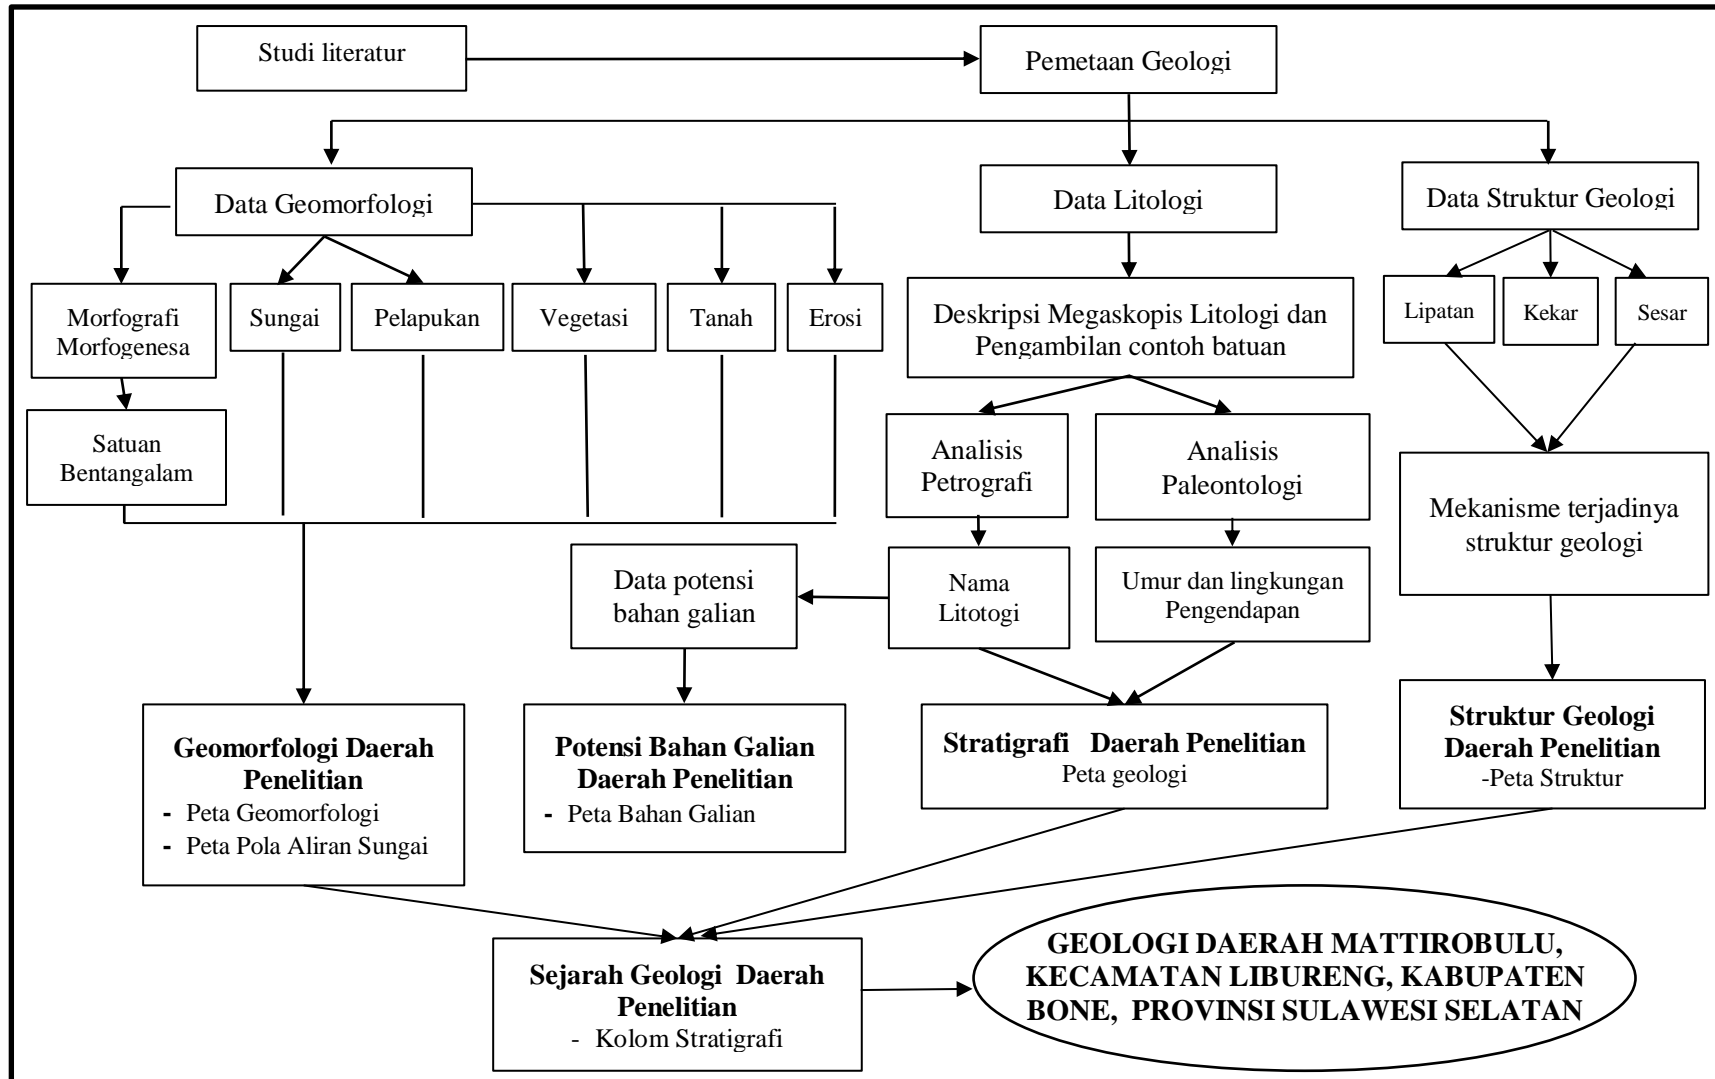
Studi literatur

Pemetaan Geologi

Data Geomorfologi

Data Litologi

Data Struktur Geologi

Morfografi Morfogenesa

Sungai

Pelapukan

Vegetasi

Tanah

Erosi

Deskripsi Megaskopis Litologi dan Pengambilan contoh batuan

Lipatan

Kekar

Sesar

Satuan Bentangalam

Analisis Petrografi

Analisis Paleontologi

Mekanisme terjadinya struktur geologi

Data potensi bahan galian

Nama Litotogi

Umur dan lingkungan Pengendapan

**Geomorfologi Daerah Penelitian**
- Peta Geomorfologi
- Peta Pola Aliran Sungai

**Potensi Bahan Galian Daerah Penelitian**
- Peta Bahan Galian

**Stratigrafi Daerah Penelitian**
Peta geologi

**Struktur Geologi Daerah Penelitian**
-Peta Struktur

**Sejarah Geologi Daerah Penelitian**
- Kolom Stratigrafi

**GEOLOGI DAERAH MATTIROBULU, KECAMATAN LIBURENG, KABUPATEN BONE, PROVINSI SULAWESI SELATAN**